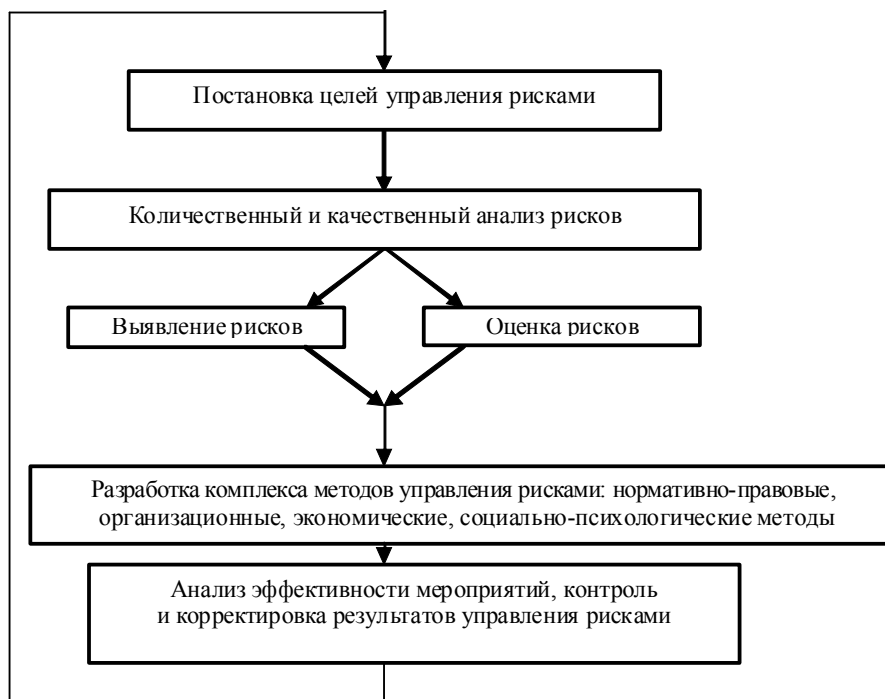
Постановка целей управления рисками

Количественный и качественный анализ рисков

Выявление рисков

Оценка рисков

Разработка комплекса методов управления рисками: нормативно-правовые, организационные, экономические, социально-психологические методы

Анализ эффективности мероприятий, контроль и корректировка результатов управления рисками